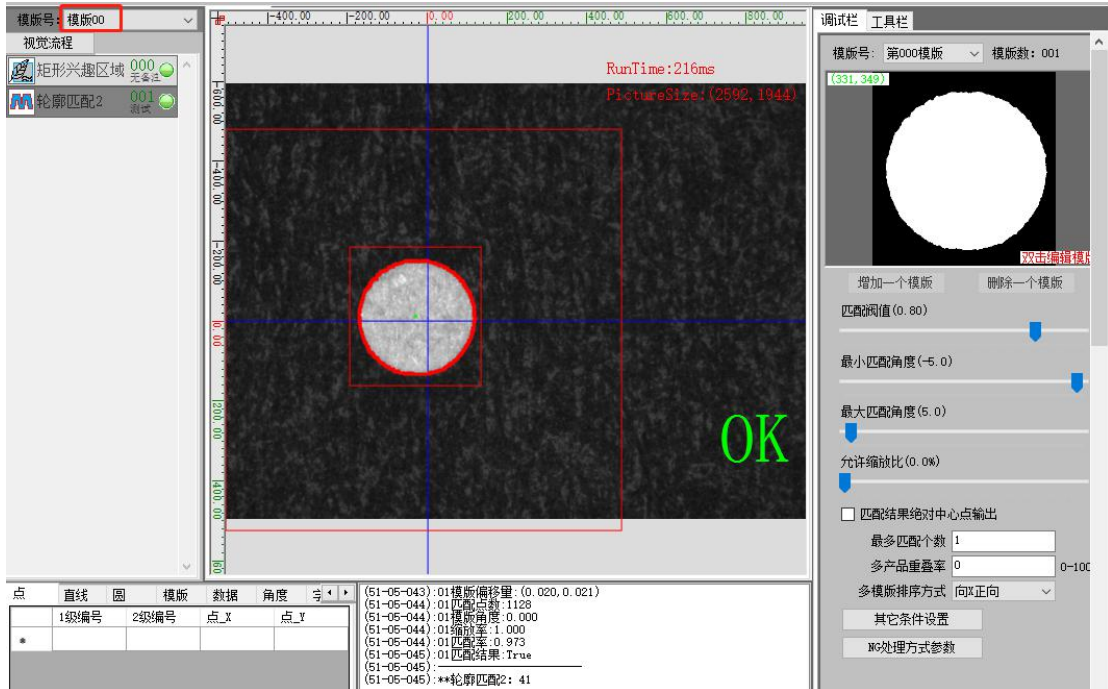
模版号: 模版00

视觉流程

矩形兴趣区域 000 无备注

轮廓匹配2 001 测试

-400.00 -200.00 0.00 200.00 400.00 600.00 800.00

-600.00 -400.00 -200.00 0.00 200.00 400.00

RunTime:216ms

PictureSize:(2592,1944)

OK

调试栏 工具栏

模版号: 第000模版 模版数: 001

(331,349)

双击编辑模版

增加一个模版 删除一个模版

匹配阈值(0.80)

最小匹配角度(-5.0)

最大匹配角度(5.0)

允许缩放比(0.0%)

匹配结果绝对中心点输出

最多匹配个数 1

多产品重叠率 0 0-100

多模版排序方式 向X正向

其它条件设置

NG处理方式参数

点 直线 圆 模版 数据 角度 字

| | 1级编号 | 2级编号 | 点_X | 点_Y |
|---|---|---|---|---|
| * | | | | |

(51-05-043):01模版偏移量:(0.020,0.021)
(51-05-044):01匹配点数:1128
(51-05-044):01模版角度:0.000
(51-05-044):01缩放率:1.000
(51-05-044):01匹配率:0.973
(51-05-045):01匹配结果:True
(51-05-045):————————————
(51-05-045):**轮廓匹配2: 41